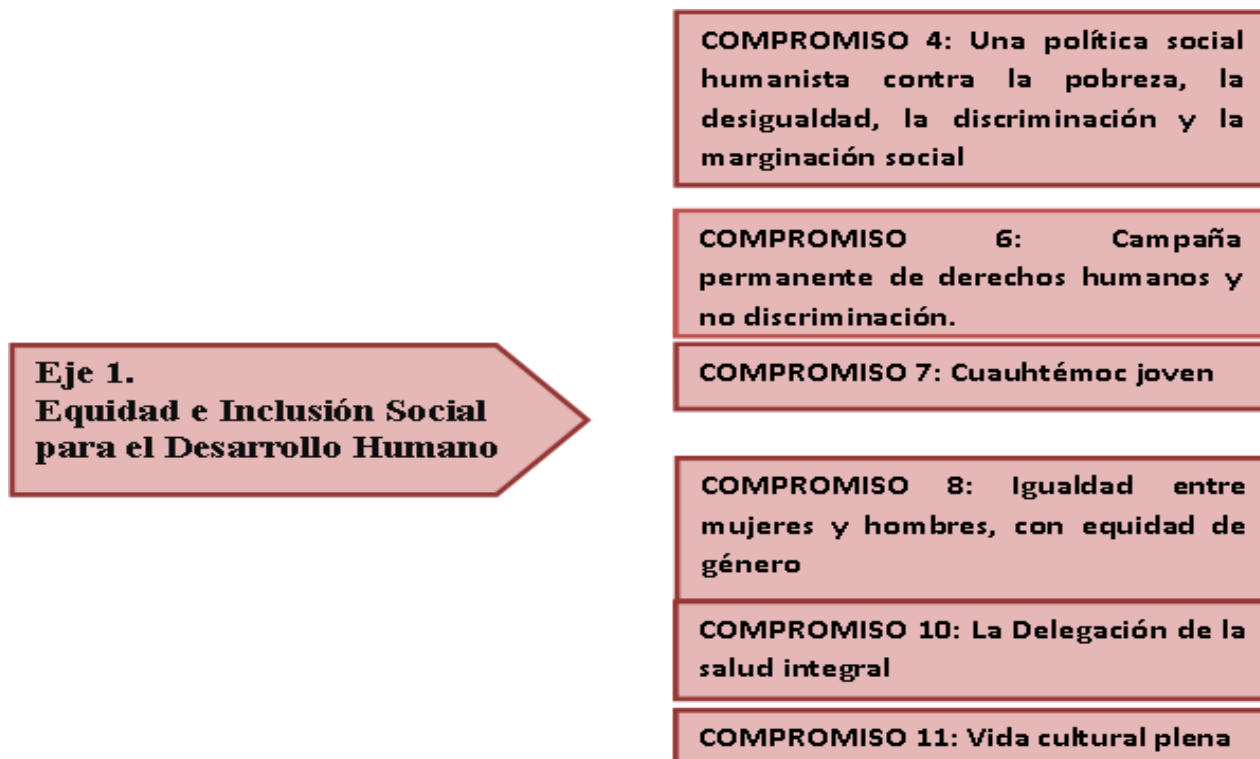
Eje 1.
Equidad e Inclusión Social para el Desarrollo Humano

COMPROMISO 4: Una política social humanista contra la pobreza, la desigualdad, la discriminación y la marginación social

COMPROMISO 6: Campaña permanente de derechos humanos y no discriminación.

COMPROMISO 7: Cuauhtémoc joven

COMPROMISO 8: Igualdad entre mujeres y hombres, con equidad de género

COMPROMISO 10: La Delegación de la salud integral

COMPROMISO 11: Vida cultural plena